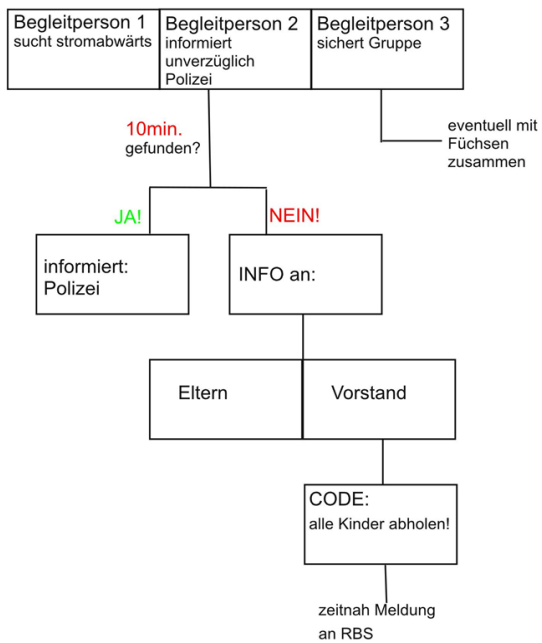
Begleitperson 1
sucht stromabwärts

Begleitperson 2
informiert unverzüglich Polizei

Begleitperson 3
sichert Gruppe

eventuell mit Füchsen zusammen

10min.
gefunden?

JA!

NEIN!

informiert: Polizei

INFO an:

Eltern

Vorstand

CODE:
alle Kinder abholen!

zeitnah Meldung an RBS